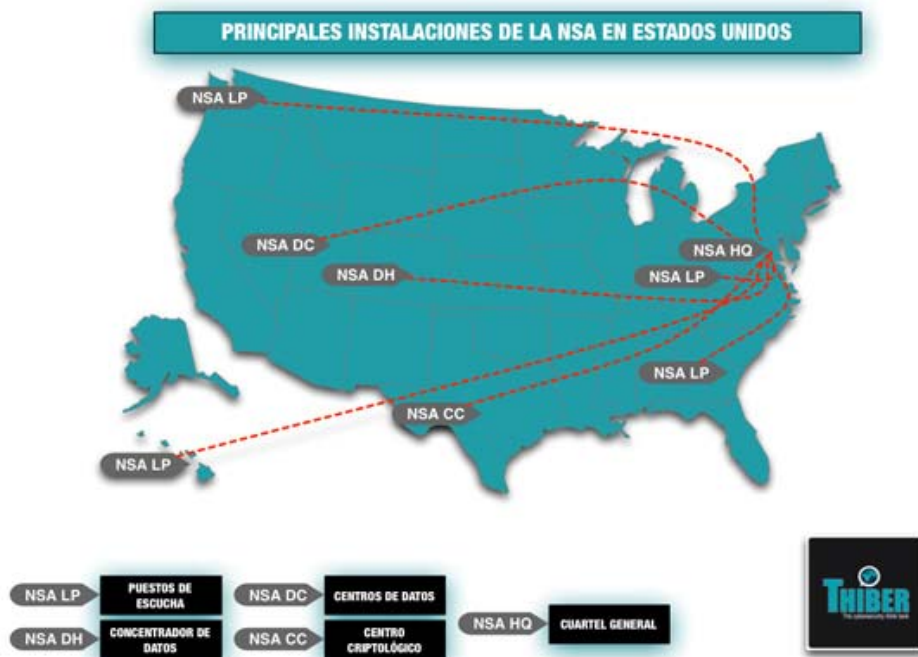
PRINCIPALES INSTALACIONES DE LA NSA EN ESTADOS UNIDOS

NSA LP

NSA DC

NSA DH

NSA HQ

NSA LP

NSA LP

NSA CC

NSA LP

NSA LP PUESTOS DE ESCUCHA

NSA DH CONCENTRADOR DE DATOS

NSA DC CENTROS DE DATOS

NSA CC CENTRO CRIPTOLÓGICO

NSA HQ CUARTEL GENERAL

THIBER
The cybersecurity think tank